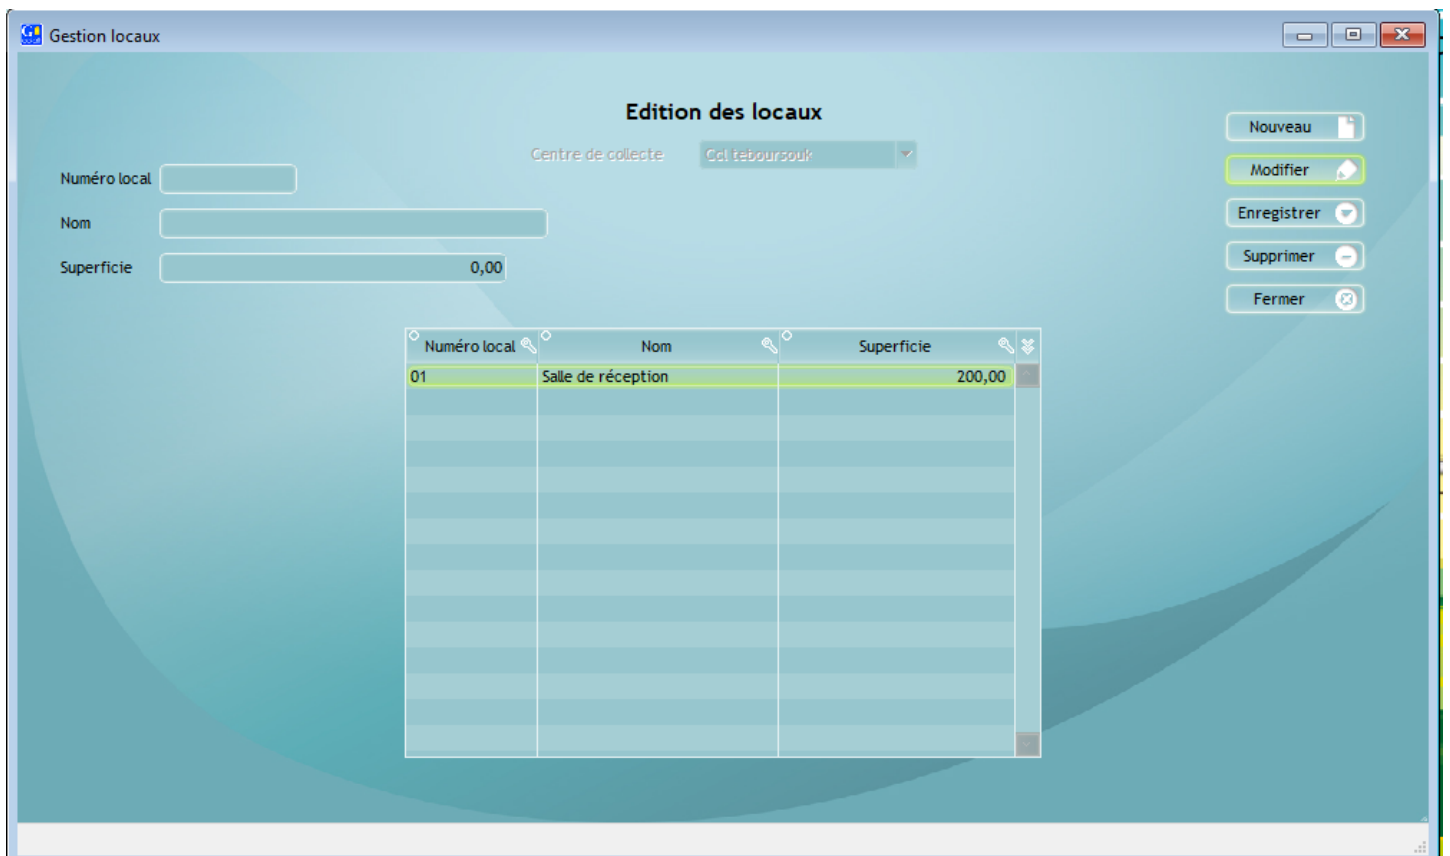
Gestion locaux

Edition des locaux

Centre de collecte Ccl teboursouk

Numéro local

Nom

Superficie 0,00

Nouveau
Modifier
Enregistrer
Supprimer
Fermer

| Numéro local | Nom | Superficie |
|---|---|---|
| 01 | Salle de réception | 200,00 |